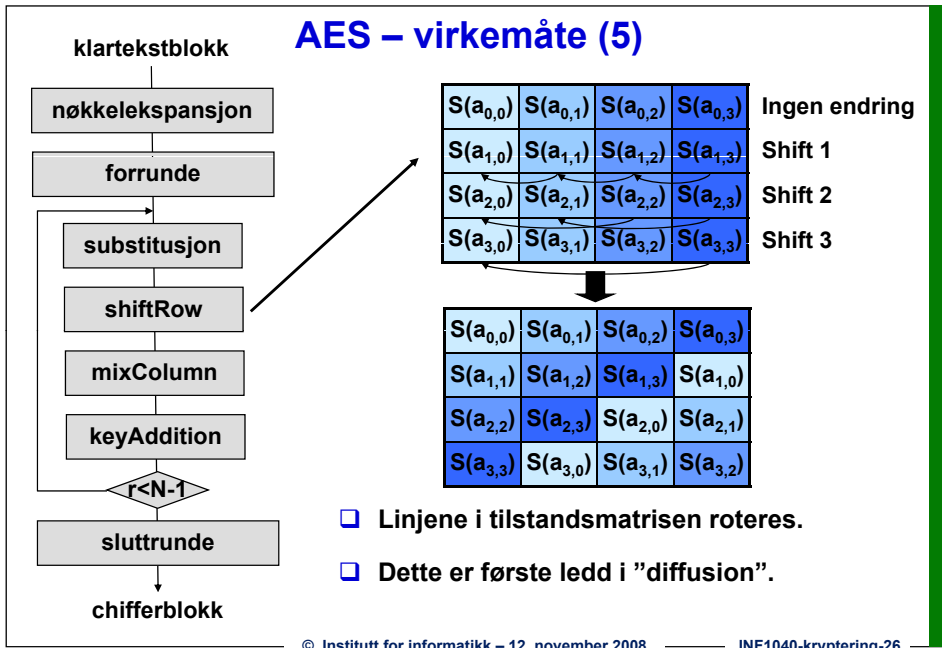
AES – virkemåte (5)

klartekstblokk

nøkkelekspansjon

forrunde

substitusjon

shiftRow

mixColumn

keyAddition

r<N-1

sluttrunde

chifferblokk

| | | | | |
|---|---|---|---|---|
| $S(a_{0,0})$ | $S(a_{0,1})$ | $S(a_{0,2})$ | $S(a_{0,3})$ | Ingen endring |
| $S(a_{1,0})$ | $S(a_{1,1})$ | $S(a_{1,2})$ | $S(a_{1,3})$ | Shift 1 |
| $S(a_{2,0})$ | $S(a_{2,1})$ | $S(a_{2,2})$ | $S(a_{2,3})$ | Shift 2 |
| $S(a_{3,0})$ | $S(a_{3,1})$ | $S(a_{3,2})$ | $S(a_{3,3})$ | Shift 3 |

| | | | |
|---|---|---|---|
| $S(a_{0,0})$ | $S(a_{0,1})$ | $S(a_{0,2})$ | $S(a_{0,3})$ |
| $S(a_{1,1})$ | $S(a_{1,2})$ | $S(a_{1,3})$ | $S(a_{1,0})$ |
| $S(a_{2,2})$ | $S(a_{2,3})$ | $S(a_{2,0})$ | $S(a_{2,1})$ |
| $S(a_{3,3})$ | $S(a_{3,0})$ | $S(a_{3,1})$ | $S(a_{3,2})$ |

❑ Linjene i tilstandsmatrisen roteres.

❑ Dette er første ledd i ”diffusion”.

© Institutt for informatikk – 12. november 2008 INF1040-kryptering-26